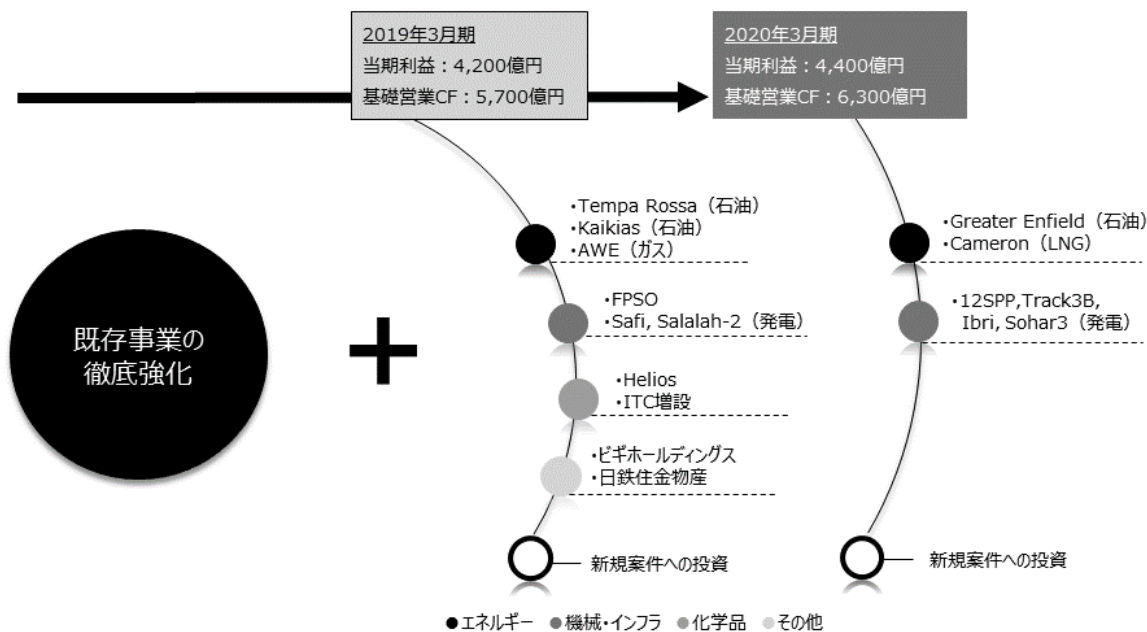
2019年3月期
当期利益：4,200億円
基礎営業CF：5,700億円

2020年3月期
当期利益：4,400億円
基礎営業CF：6,300億円

既存事業の
徹底強化

・Tempa Rossa（石油）
・Kaikias（石油）
・AWE（ガス）

・FPSO
・Safi, Salalah-2（発電）

・Helios
・ITC増設

・ビギホールディングス
・日鉄住金物産

新規案件への投資

・Greater Enfield（石油）
・Cameron（LNG）

・12SPP,Track3B,
Ibri, Sohar3（発電）

新規案件への投資

●エネルギー ●機械・インフラ ●化学品 ●その他